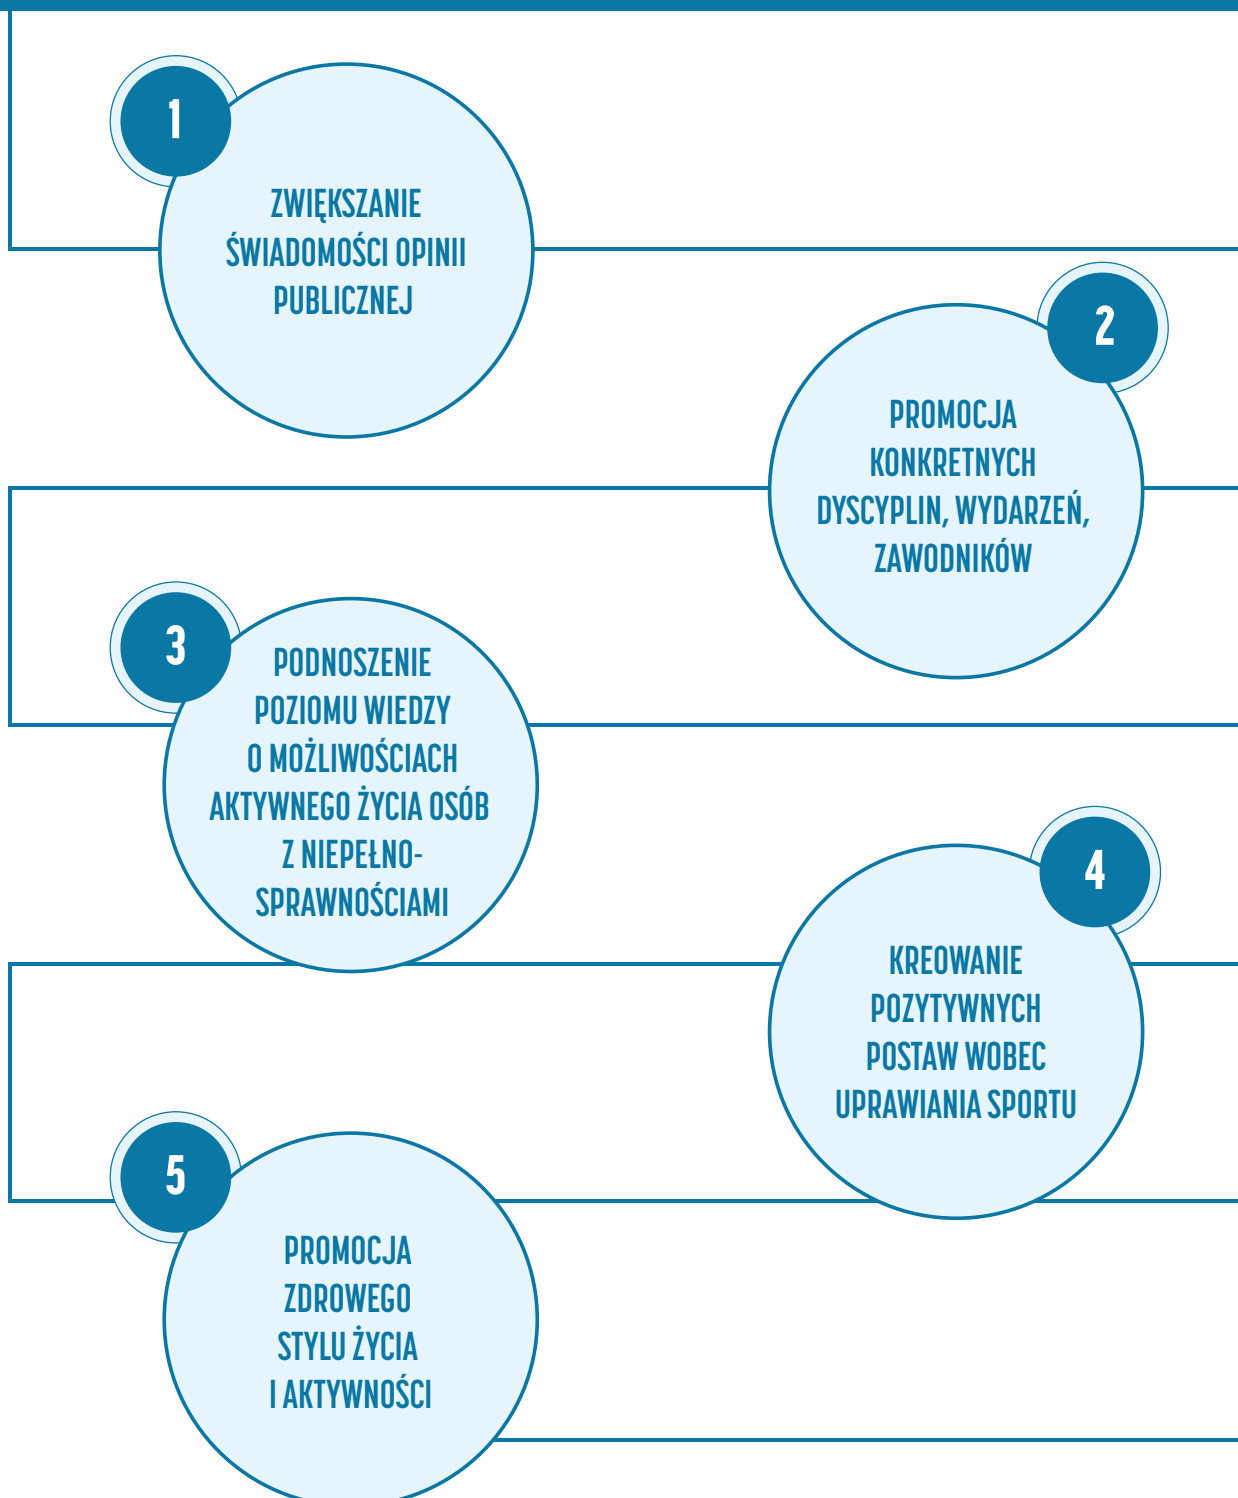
1

ZWIĘKSZANIE ŚWIADOMOŚCI OPINII PUBLICZNEJ

2

PROMOCJA KONKRETNYCH DYSCYPLIN, WYDARZEŃ, ZAWODNIKÓW

3

PODNOSZENIE POZIOMU WIEDZY O MOŻLIWOŚCIACH AKTYWNEGO ŻYCIA OSÓB Z NIEPEŁNOSPRAWNOŚCIAMI

4

KREOWANIE POZYTYWNYCH POSTAW WOBEC UPRAWIANIA SPORTU

5

PROMOCJA ZDROWEGO STYLU ŻYCIA I AKTYWNOŚCI